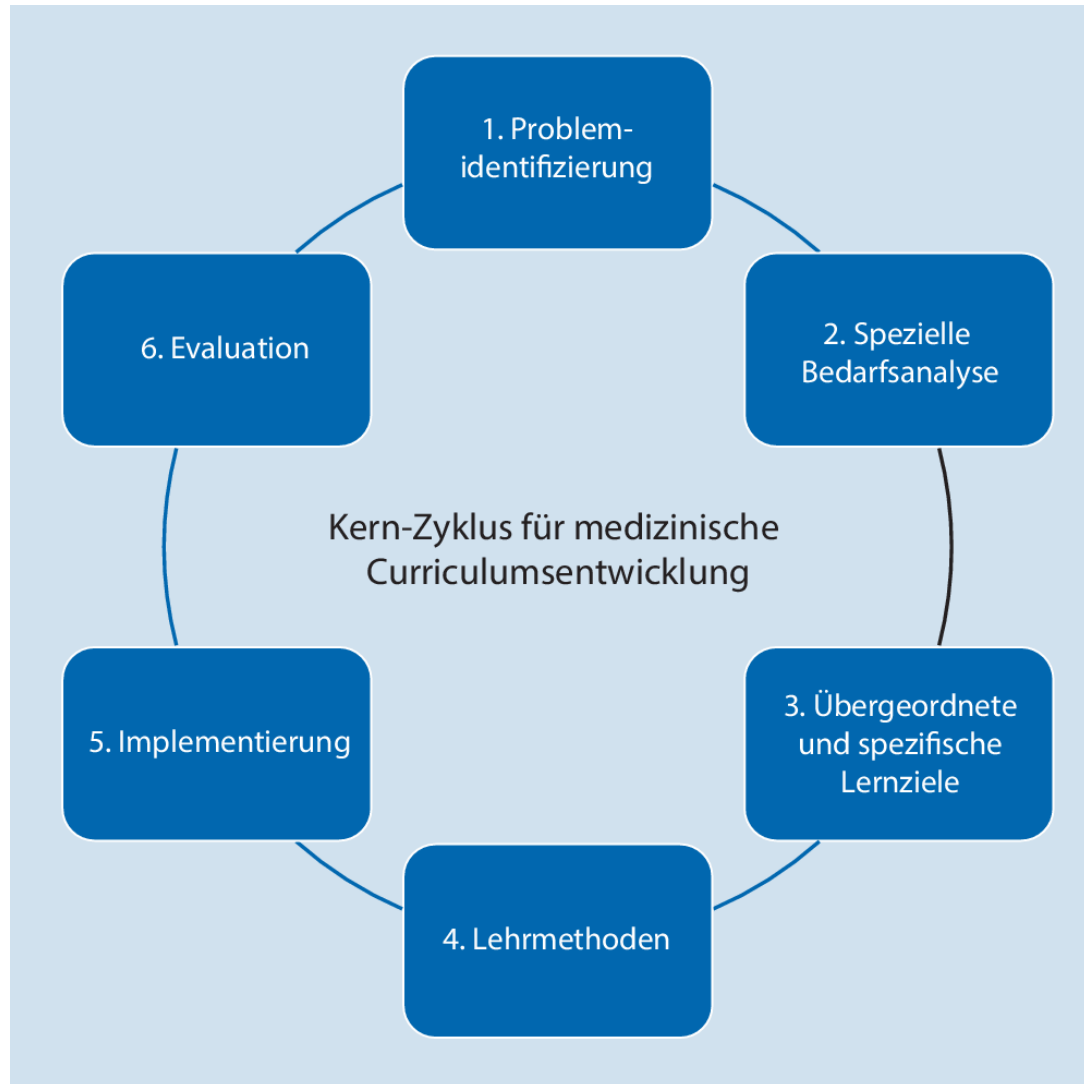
1. Problemidentifizierung

2. Spezielle Bedarfsanalyse

3. Übergeordnete und spezifische Lernziele

4. Lehrmethoden

5. Implementierung

6. Evaluation

Kern-Zyklus für medizinische Curriculumsentwicklung